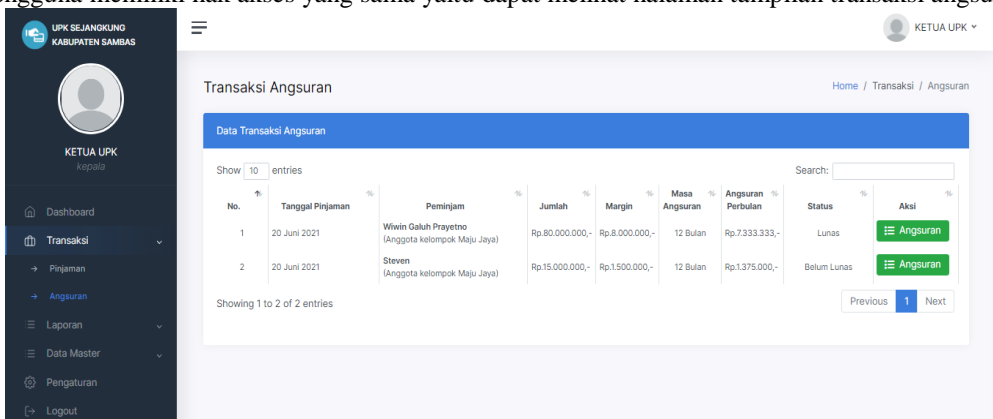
anggota memiliki hak akses yang sama yaitu dapat melihat halaman tampilan transaksi angsu

UPK SEJANGKUNG KABUPATEN SAMBAS

KETUA UPK

KETUA UPK
kepala

Dashboard
Transaksi
Pinjaman
Angsuran
Laporan
Data Master
Pengaturan
Logout

Transaksi Angsuran

Home / Transaksi / Angsuran

Data Transaksi Angsuran

Show 10 entries

Search:

| No. | Tanggal Pinjaman | Peminjam | Jumlah | Margin | Masa Angsuran | Angsuran Perbulan | Status | Aksi |
|---|---|---|---|---|---|---|---|---|
| 1 | 20 Juni 2021 | Wiwin Galuh Prayetno (Anggota kelompok Maju Jaya) | Rp.80.000.000,- | Rp.8.000.000,- | 12 Bulan | Rp.7.333.333,- | Lunas | Angsuran |
| 2 | 20 Juni 2021 | Steven (Anggota kelompok Maju Jaya) | Rp.15.000.000,- | Rp.1.500.000,- | 12 Bulan | Rp.1.375.000,- | Belum Lunas | Angsuran |

Showing 1 to 2 of 2 entries

Previous 1 Next